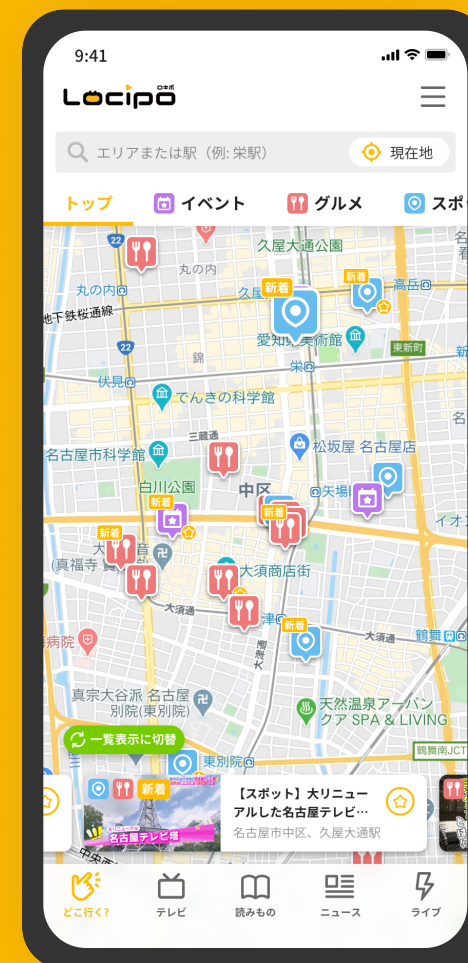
9:41

Locipo ロキポ

エリアまたは駅（例: 栄駅）

現在地

トップ　イベント　グルメ　スポ

久屋大通公園
丸の内
丸の内
地下鉄桜通線
新着
久屋
新着
高岳
愛知県美術館
東新町
錦
栄
伏見
でんきの科学館
三蔵通
松坂屋 名古屋店
名古屋市科学館
白川公園
中区
矢場
新着
新着
大須
(真福寺)
大須商店街
大須通
新着
鶴舞
病院
大須通
真宗大谷派 名古屋別院(東別院)
天然温泉アーバンクア SPA & LIVING
一覧表示に切替
東別院
鶴舞南JCT
新着
名古屋テレビ塔
【スポット】大リニューアルした名古屋テレビ…
名古屋市中区、久屋大通駅

どこ行く?　テレビ　読みもの　ニュース　ライブ